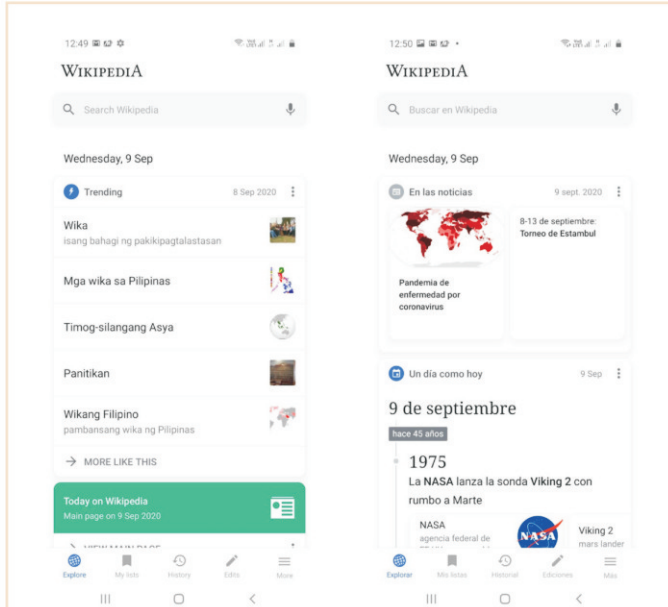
12:49

WIKIPEDIA

Search Wikipedia

Wednesday, 9 Sep

Trending 8 Sep 2020

Wika
isang bahagi ng pakikipagtalastasan

Mga wika sa Pilipinas

Timog-silangang Asya

Panitikan

Wikang Filipino
pambansang wika ng Pilipinas

→ MORE LIKE THIS

Today on Wikipedia
Main page on 9 Sep 2020

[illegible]

Explore My lists History Edits More

12:50

WIKIPEDIA

Buscar en Wikipedia

Wednesday, 9 Sep

En las noticias 9 sept. 2020

Pandemia de enfermedad por coronavirus

8-13 de septiembre: Torneo de Estambul

Un día como hoy 9 Sep

9 de septiembre

hace 45 años

1975
La NASA lanza la sonda Viking 2 con rumbo a Marte

NASA
agencia federal de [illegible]

NASA

Viking 2
mars lander

Explorar Mis listas Historial Ediciones Más